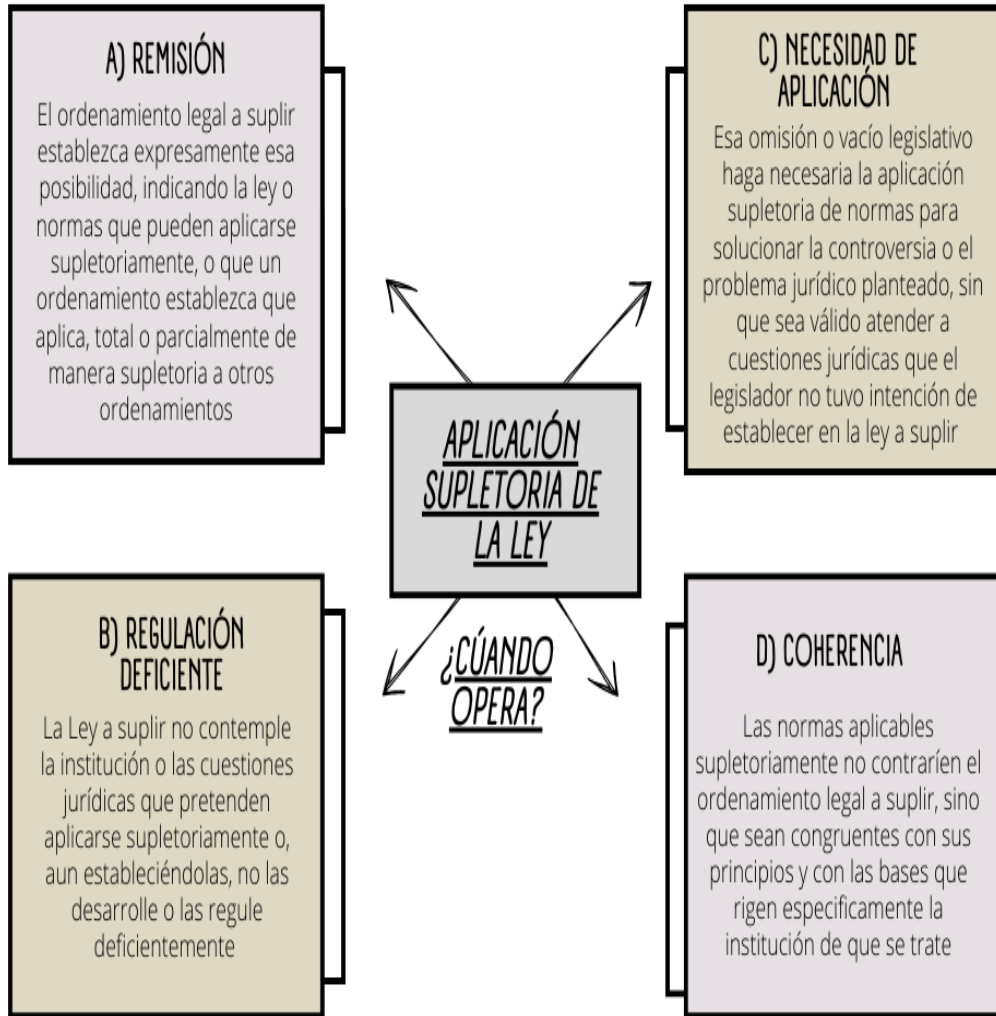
A) REMISIÓN

El ordenamiento legal a suplir establezca expresamente esa posibilidad, indicando la ley o normas que pueden aplicarse supletoriamente, o que un ordenamiento establezca que aplica, total o parcialmente de manera supletoria a otros ordenamientos

C) NECESIDAD DE APLICACIÓN

Esa omisión o vacío legislativo haga necesaria la aplicación supletoria de normas para solucionar la controversia o el problema jurídico planteado, sin que sea válido atender a cuestiones jurídicas que el legislador no tuvo intención de establecer en la ley a suplir

APLICACIÓN SUPLETORIA DE LA LEY

¿CÚANDO OPERA?

B) REGULACIÓN DEFICIENTE

La Ley a suplir no contemple la institución o las cuestiones jurídicas que pretenden aplicarse supletoriamente o, aun estableciéndolas, no las desarrolle o las regule deficientemente

D) COHERENCIA

Las normas aplicables supletoriamente no contraríen el ordenamiento legal a suplir, sino que sean congruentes con sus principios y con las bases que rigen especificamente la institución de que se trate